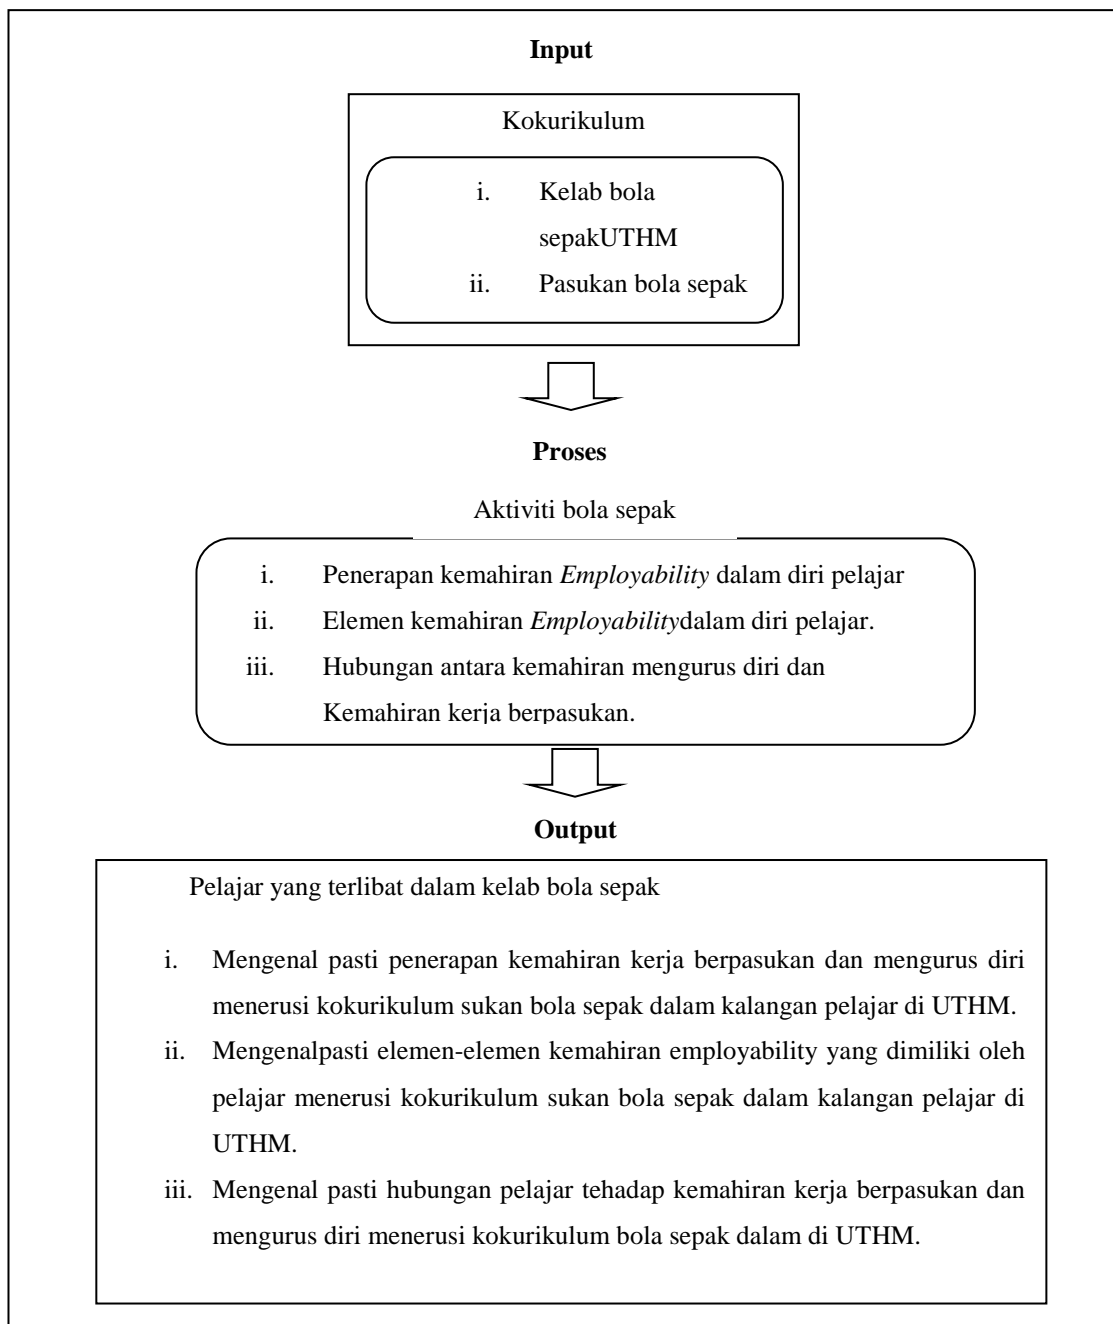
**Input**

Kokurikulum

i. Kelab bola sepakUTHM

ii. Pasukan bola sepak

**Proses**

Aktiviti bola sepak

i. Penerapan kemahiran *Employability* dalam diri pelajar

ii. Elemen kemahiran *Employability*dalam diri pelajar.

iii. Hubungan antara kemahiran mengurus diri dan Kemahiran kerja berpasukan.

**Output**

Pelajar yang terlibat dalam kelab bola sepak

i. Mengenal pasti penerapan kemahiran kerja berpasukan dan mengurus diri menerusi kokurikulum sukan bola sepak dalam kalangan pelajar di UTHM.

ii. Mengenalpasti elemen-elemen kemahiran employability yang dimiliki oleh pelajar menerusi kokurikulum sukan bola sepak dalam kalangan pelajar di UTHM.

iii. Mengenal pasti hubungan pelajar tehadap kemahiran kerja berpasukan dan mengurus diri menerusi kokurikulum bola sepak dalam di UTHM.